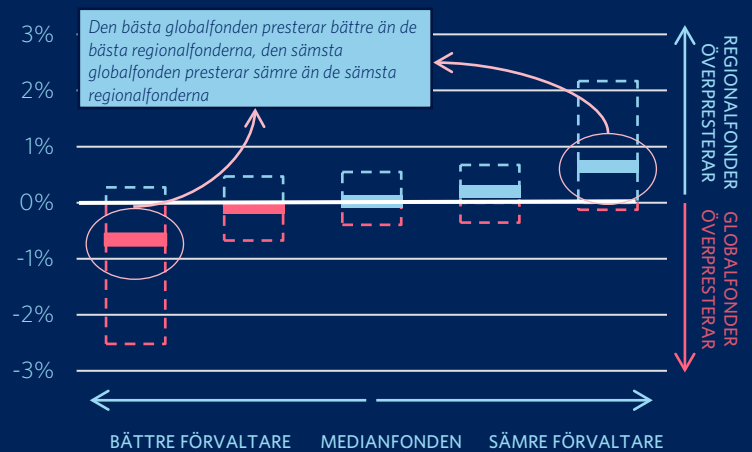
Den bästa globalfonden presterar bättre än de bästa regionalfonderna, den sämsta globalfonden presterar sämre än de sämsta regionalfonderna

3%
2%
1%
0%
-1%
-2%
-3%

REGIONALFONDER ÖVERPRESTERAR

GLOBALFONDER ÖVERPRESTERAR

BÄTTRE FÖRVALTARE
MEDIANFONDEN
SÄMRE FÖRVALTARE